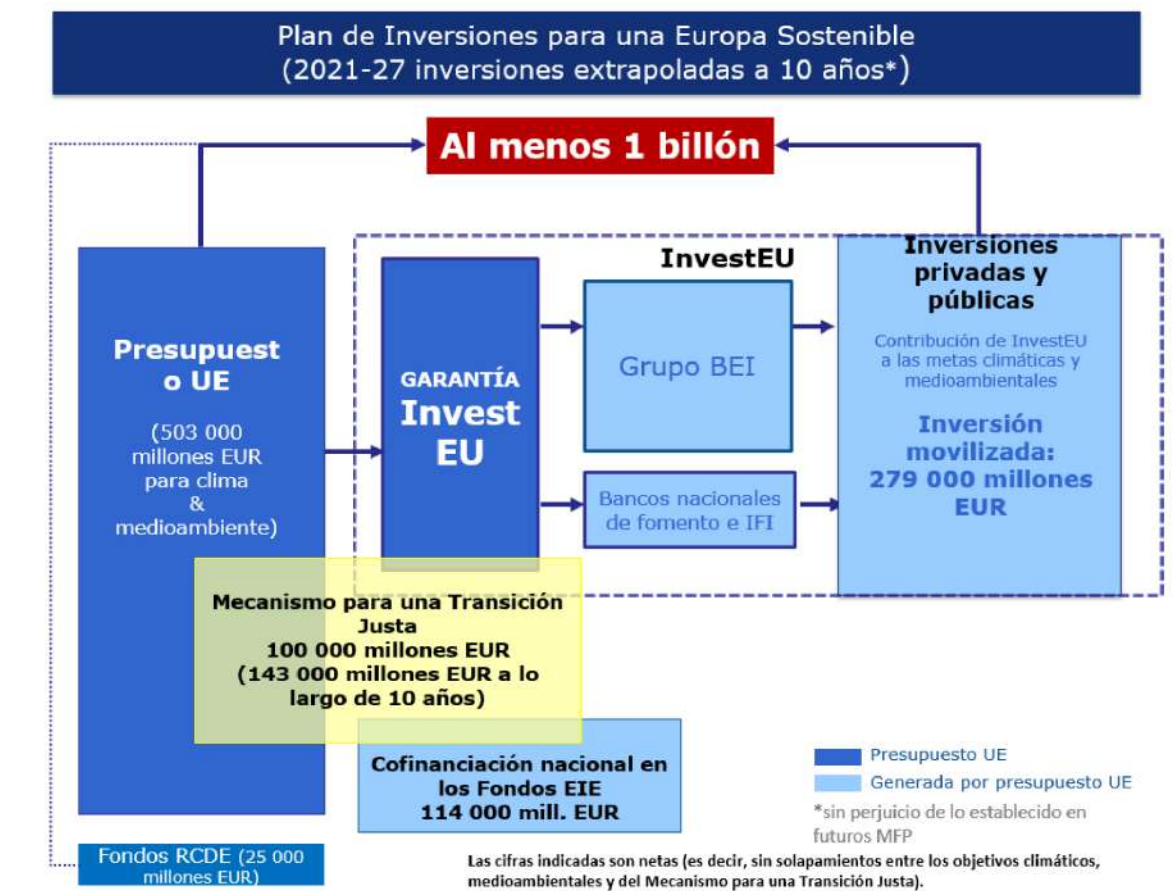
Plan de Inversiones para una Europa Sostenible
(2021-27 inversiones extrapoladas a 10 años*)

Al menos 1 billón

Presupuest o UE

(503 000 millones EUR para clima & medioambiente)

InvestEU

GARANTÍA
Invest EU

Grupo BEI

Bancos nacionales de fomento e IFI

Inversiones privadas y públicas

Contribución de InvestEU a las metas climáticas y medioambientales

Inversión movilizada:
279 000 millones EUR

Mecanismo para una Transición Justa
100 000 millones EUR
(143 000 millones EUR a lo largo de 10 años)

Cofinanciación nacional en los Fondos EIE
114 000 mill. EUR

Presupuesto UE
Generada por presupuesto UE

*sin perjuicio de lo establecido en futuros MFP

Fondos RCDE (25 000 millones EUR)

Las cifras indicadas son netas (es decir, sin solapamientos entre los objetivos climáticos, medioambientales y del Mecanismo para una Transición Justa).